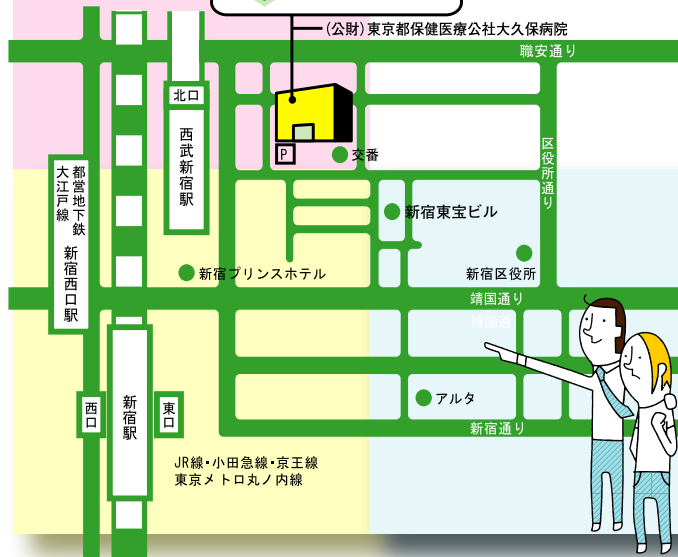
(公財)東京都保健医療公社大久保病院

職安通り

北口

西武新宿駅

P

交番

区役所通り

都営地下鉄大江戸線 新宿西口駅

新宿東宝ビル

新宿プリンスホテル

新宿区役所

靖国通り

靖国通

西口

新宿駅

東口

アルタ

新宿通り

JR線・小田急線・京王線
東京メトロ丸ノ内線